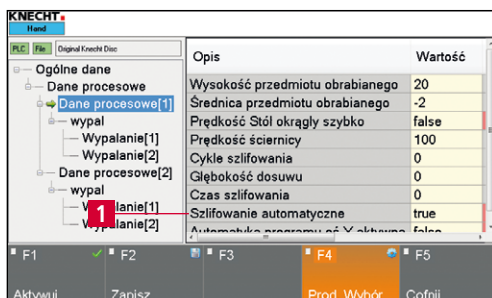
KNECHT
Hand

PLC File Original Knecht Disc

Ogólne dane
Dane procesowe
Dane procesowe[1]
wypal
Wypalanie[1]
Wypalanie[2]
Dane procesowe[2]
wypal
Wypalanie[1]
Wypalanie[2]

1

| Opis | Wartość |
|---|---|
| Wysokość przedmiotu obrabianego | 20 |
| Średnica przedmiotu obrabianego | -2 |
| Prędkość Stół okrągły szybko | false |
| Prędkość ściernicy | 100 |
| Cykle szlifowania | 0 |
| Głębokość dosuwu | 0 |
| Czas szlifowania | 0 |
| Szlifowanie automatyczne | true |
| Automatyka programu oś X aktywna | false |

F1 Aktywuj
F2 Zapisz
F3
F4 Prod. Wybór
F5 Cofnij